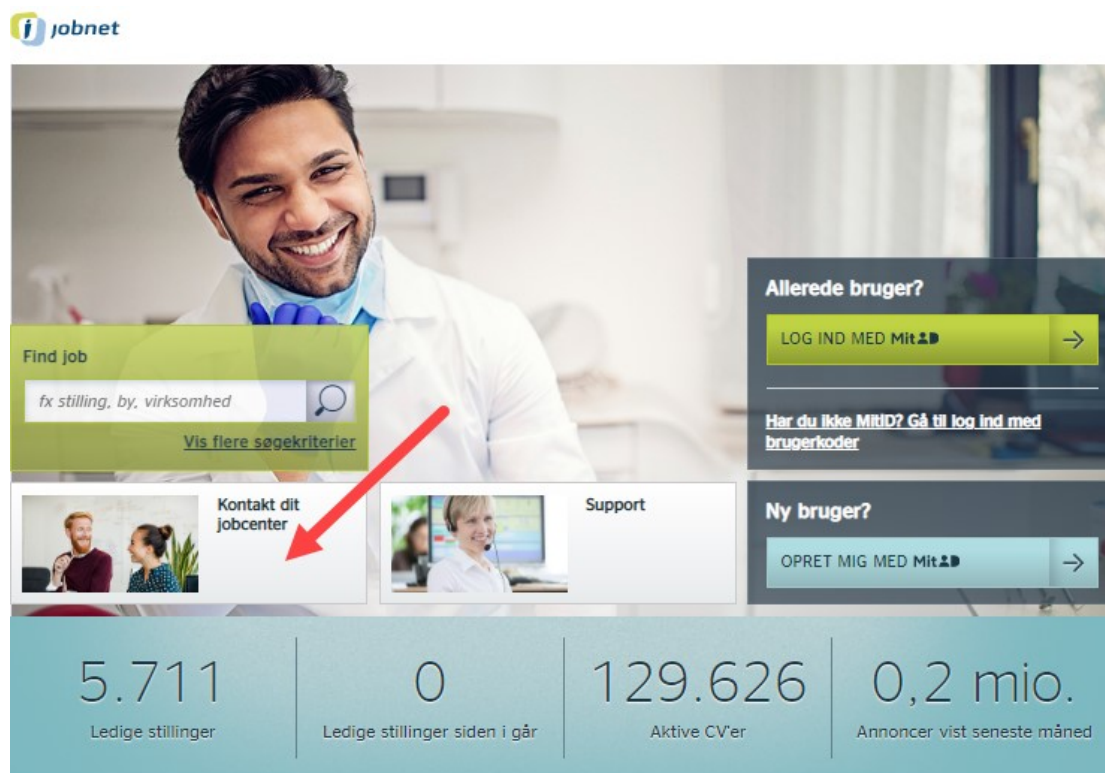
jobnet

Allerede bruger?

LOG IND MED MitID →

Har du ikke MitID? Gå til log ind med brugerkoder

Find job

fx stilling, by, virksomhed

Vis flere søgekriterier

Kontakt dit jobcenter

Support

Ny bruger?

OPRET MIG MED MitID →

5.711
Ledige stillinger

0
Ledige stillinger siden i går

129.626
Aktive CV'er

0,2 mio.
Annoncer vist seneste måned